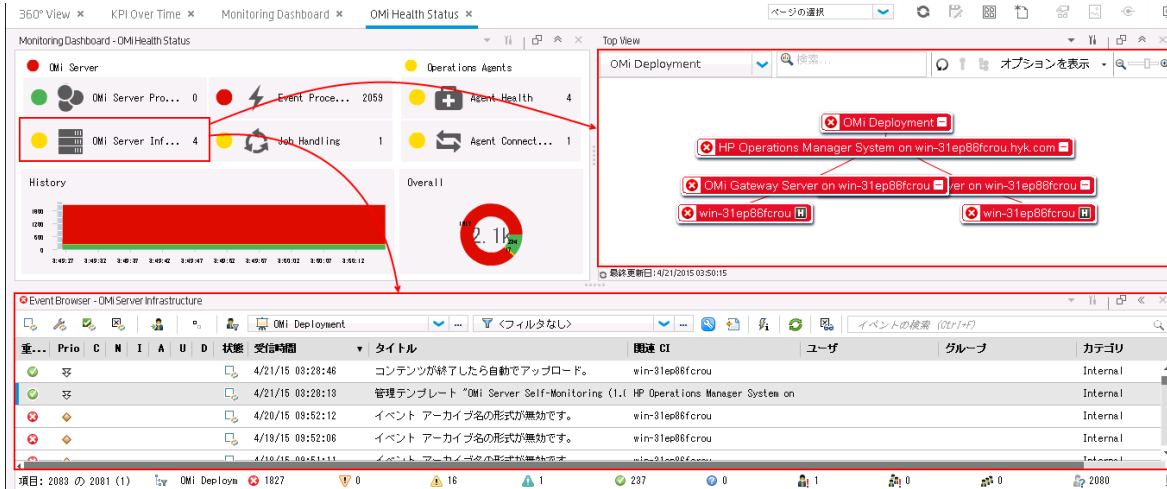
360° View ✕ KPI Over Time ✕ Monitoring Dashboard ✕ OMi Health Status ✕

ページの選択

Monitoring Dashboard - OMi Health Status

OMi Server

Operations Agents

OMi Server Pro... 0

Event Proce... 2059

Agent Health 4

OMi Server Inf... 4

Job Handling 1

Agent Connect... 1

History

Overall

2.1k

3:49:27 3:49:32 3:49:37 3:49:42 3:49:47 3:49:52 3:49:57 3:50:02 3:50:07 3:50:12

Top View

OMi Deployment

検索...

オプションを表示

OMi Deployment

HP Operations Manager System on win-31ep86fcrou.hyk.com

OMi Gateway Server on win-31ep86fcrou

ver on win-31ep86fcrou

win-31ep86fcrou H

win-31ep86fcrou H

最終更新日: 4/21/2015 03:50:15

Event Browser - OMi Server Infrastructure

OMi Deployment

<フィルタなし>

イベントの検索 (Ctrl+F)

| 重... | Prio | C | N | I | A | U | D | 状態 | 受信時間 | タイトル | 関連 CI | ユーザ | グループ | カテゴリ |
|---|---|---|---|---|---|---|---|---|---|---|---|---|---|---|
| | | | | | | | | | 4/21/15 03:28:46 | コンテンツが終了したら自動でアップロード。 | win-31ep86fcrou | | | Internal |
| | | | | | | | | | 4/21/15 03:28:13 | 管理テンプレート "OMi Server Self-Monitoring (1.( | HP Operations Manager System on | | | Internal |
| | | | | | | | | | 4/20/15 09:52:12 | イベント アーカイブ名の形式が無効です。 | win-31ep86fcrou | | | Internal |
| | | | | | | | | | 4/19/15 09:52:06 | イベント アーカイブ名の形式が無効です。 | win-31ep86fcrou | | | Internal |

項目: 2083 の 2081 (1) OMi Deploym 1827 0 16 1 237 0 1 0 0 2080